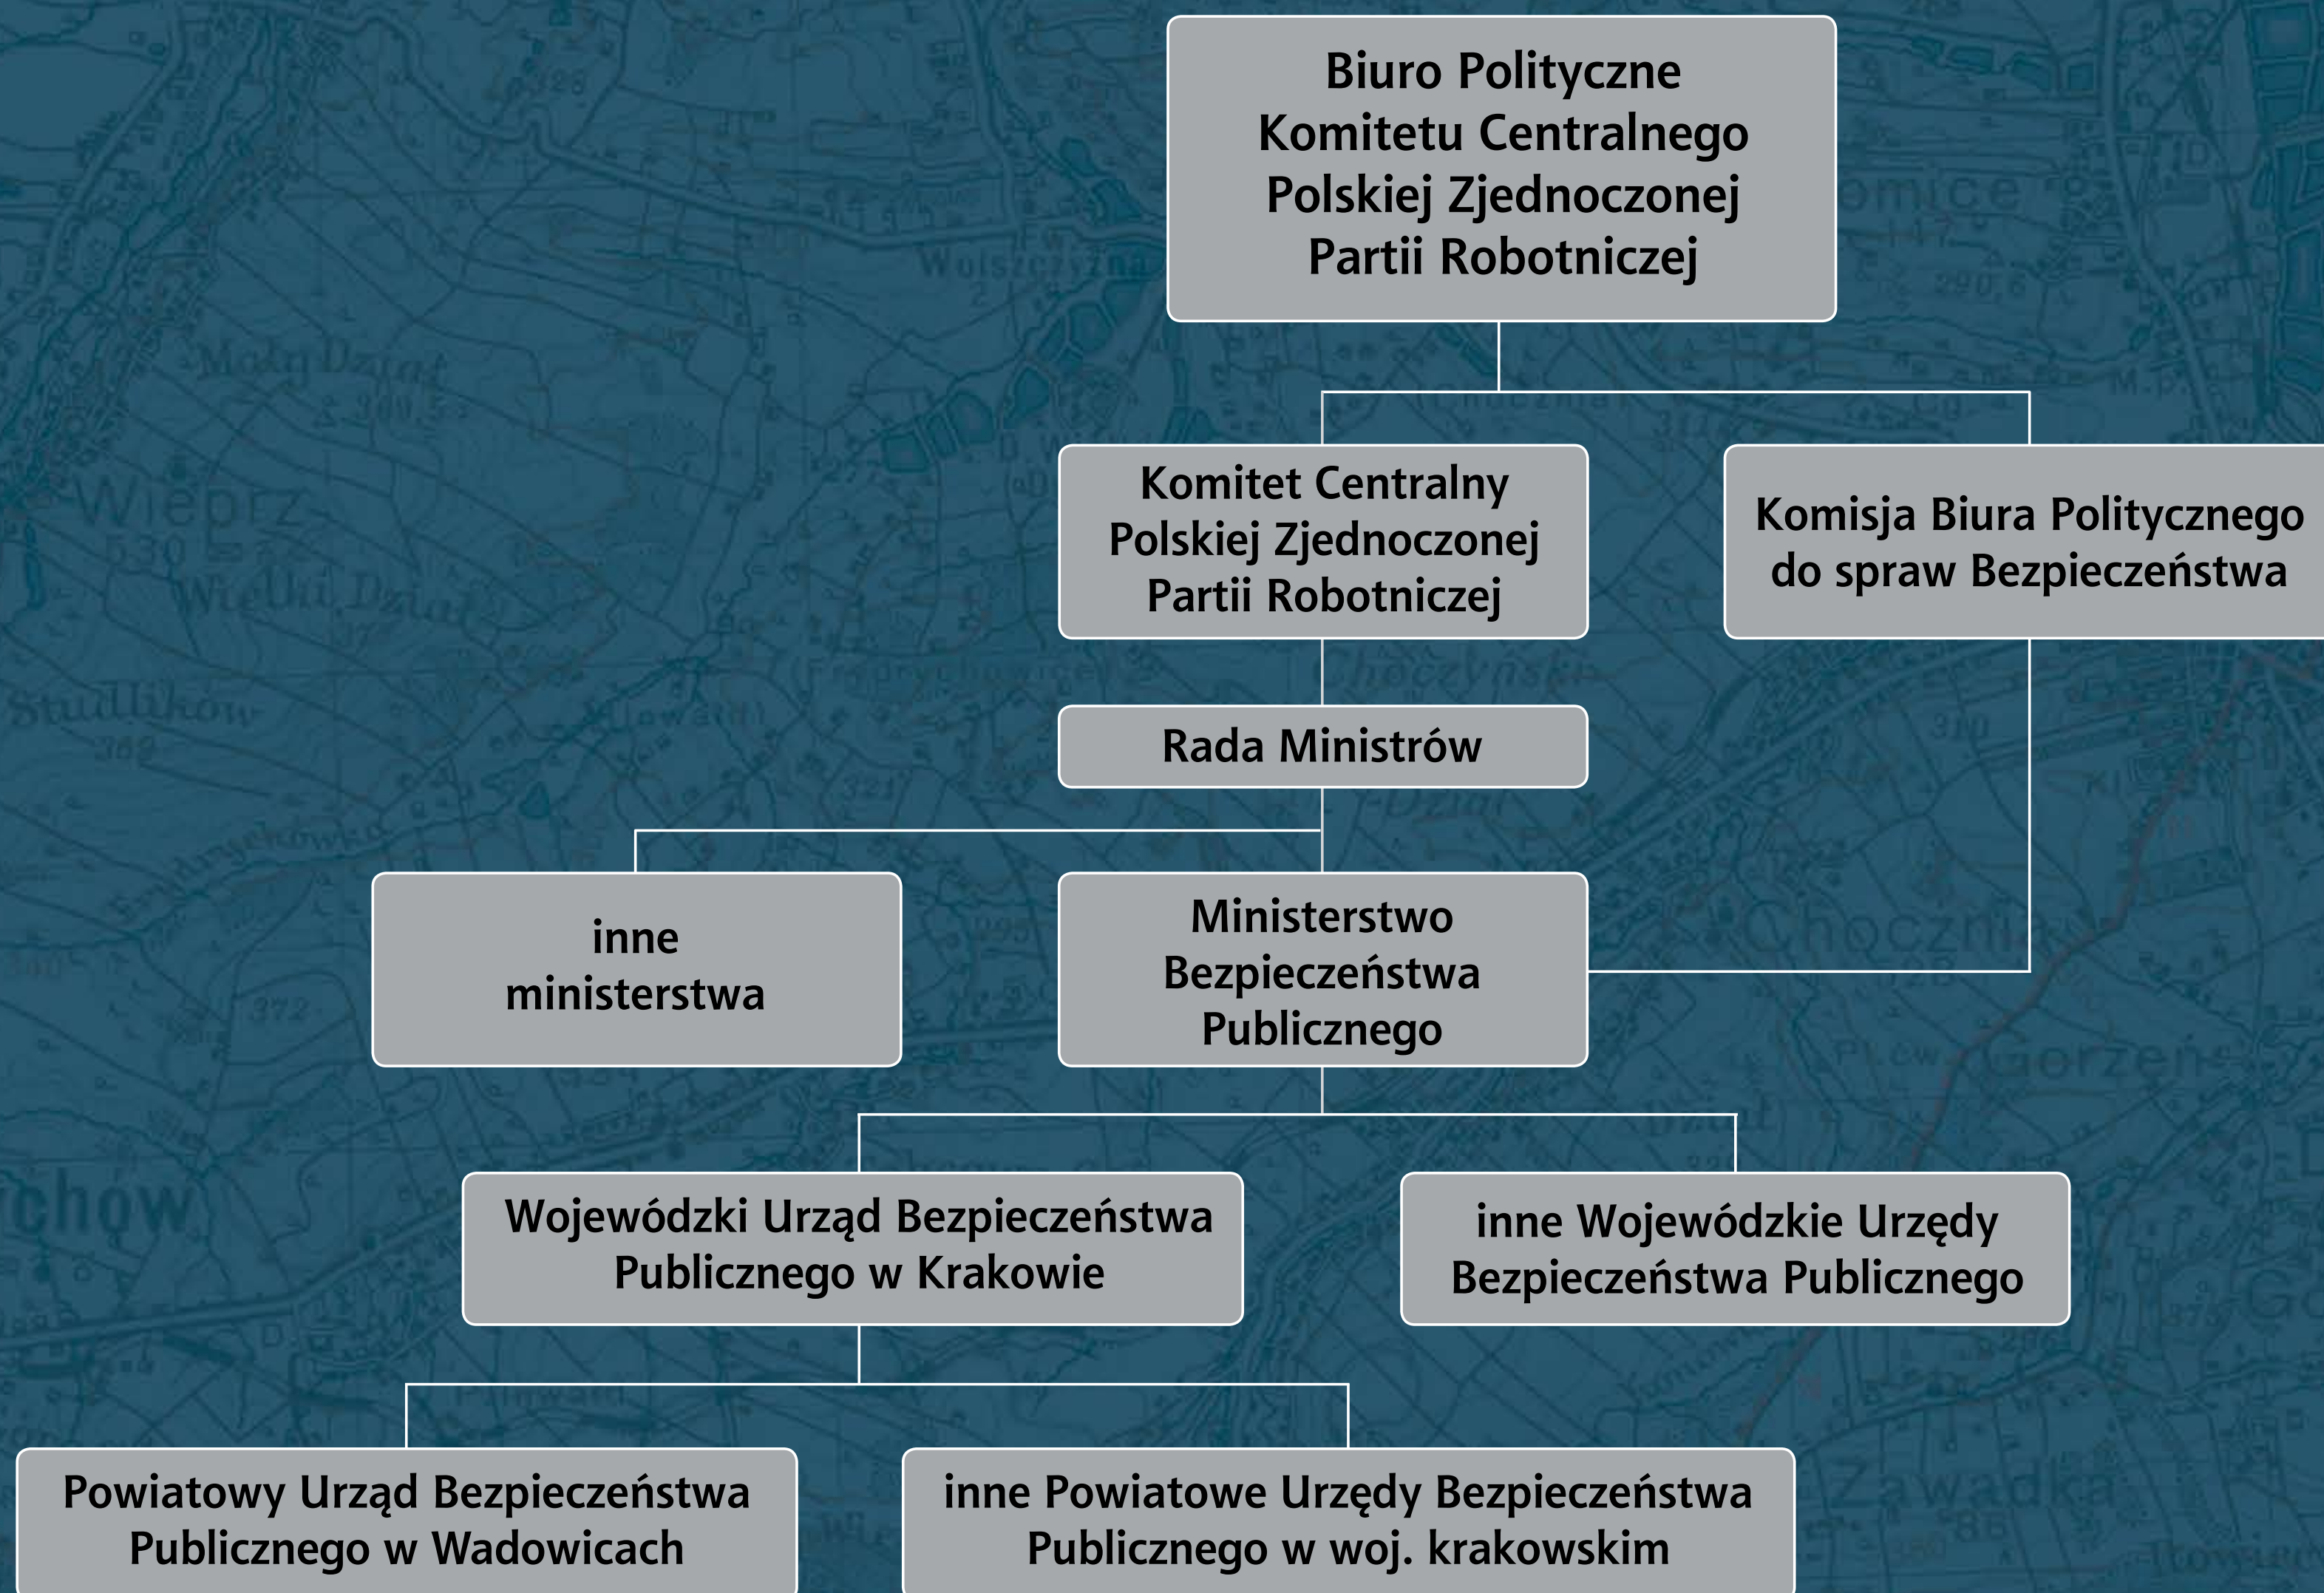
Biuro Polityczne Komitetu Centralnego Polskiej Zjednoczonej Partii Robotniczej

Komitet Centralny Polskiej Zjednoczonej Partii Robotniczej

Komisja Biura Politycznego do spraw Bezpieczeństwa

Rada Ministrów

inne ministerstwa

Ministerstwo Bezpieczeństwa Publicznego

Wojewódzki Urząd Bezpieczeństwa Publicznego w Krakowie

inne Wojewódzkie Urzędy Bezpieczeństwa Publicznego

Powiatowy Urząd Bezpieczeństwa Publicznego w Wadowicach

inne Powiatowe Urzędy Bezpieczeństwa Publicznego w woj. krakowskim